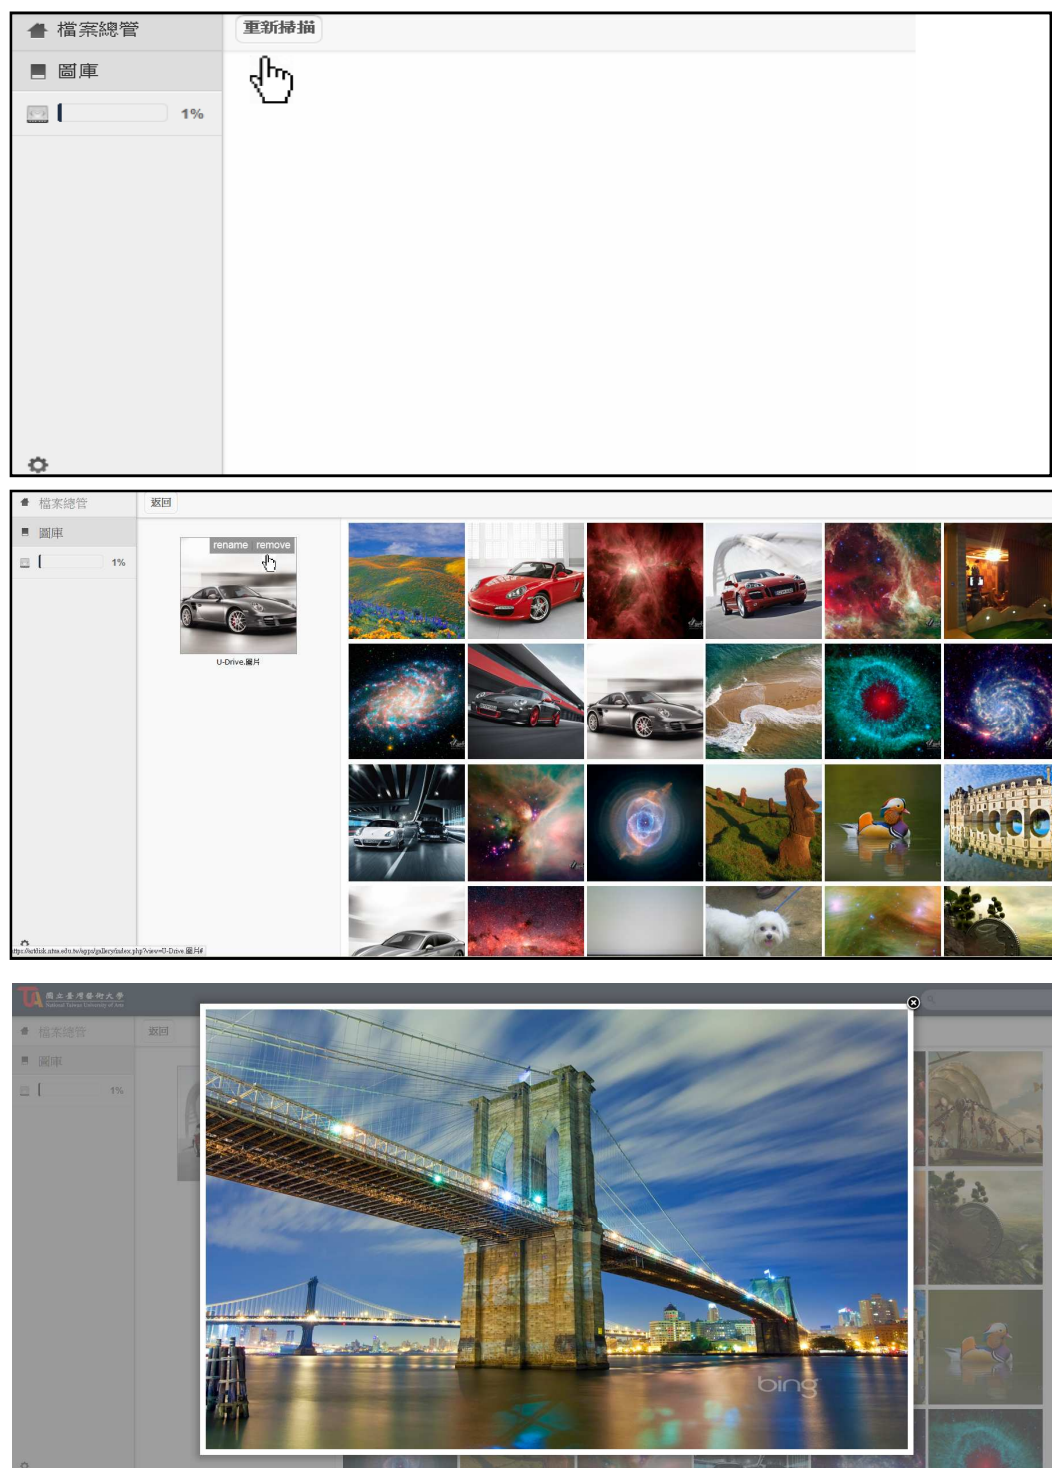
檔案總管
圖庫
1%
重新掃描

檔案總管
圖庫
1%
返回
rename remove
U-Drive.圖片
ttp://artlink.ntua.edu.tw/apps/gallery/index.php?view=U-Drive.圖片#

國立臺灣藝術大學
National Taiwan University of Arts
檔案總管
圖庫
1%
返回
bing